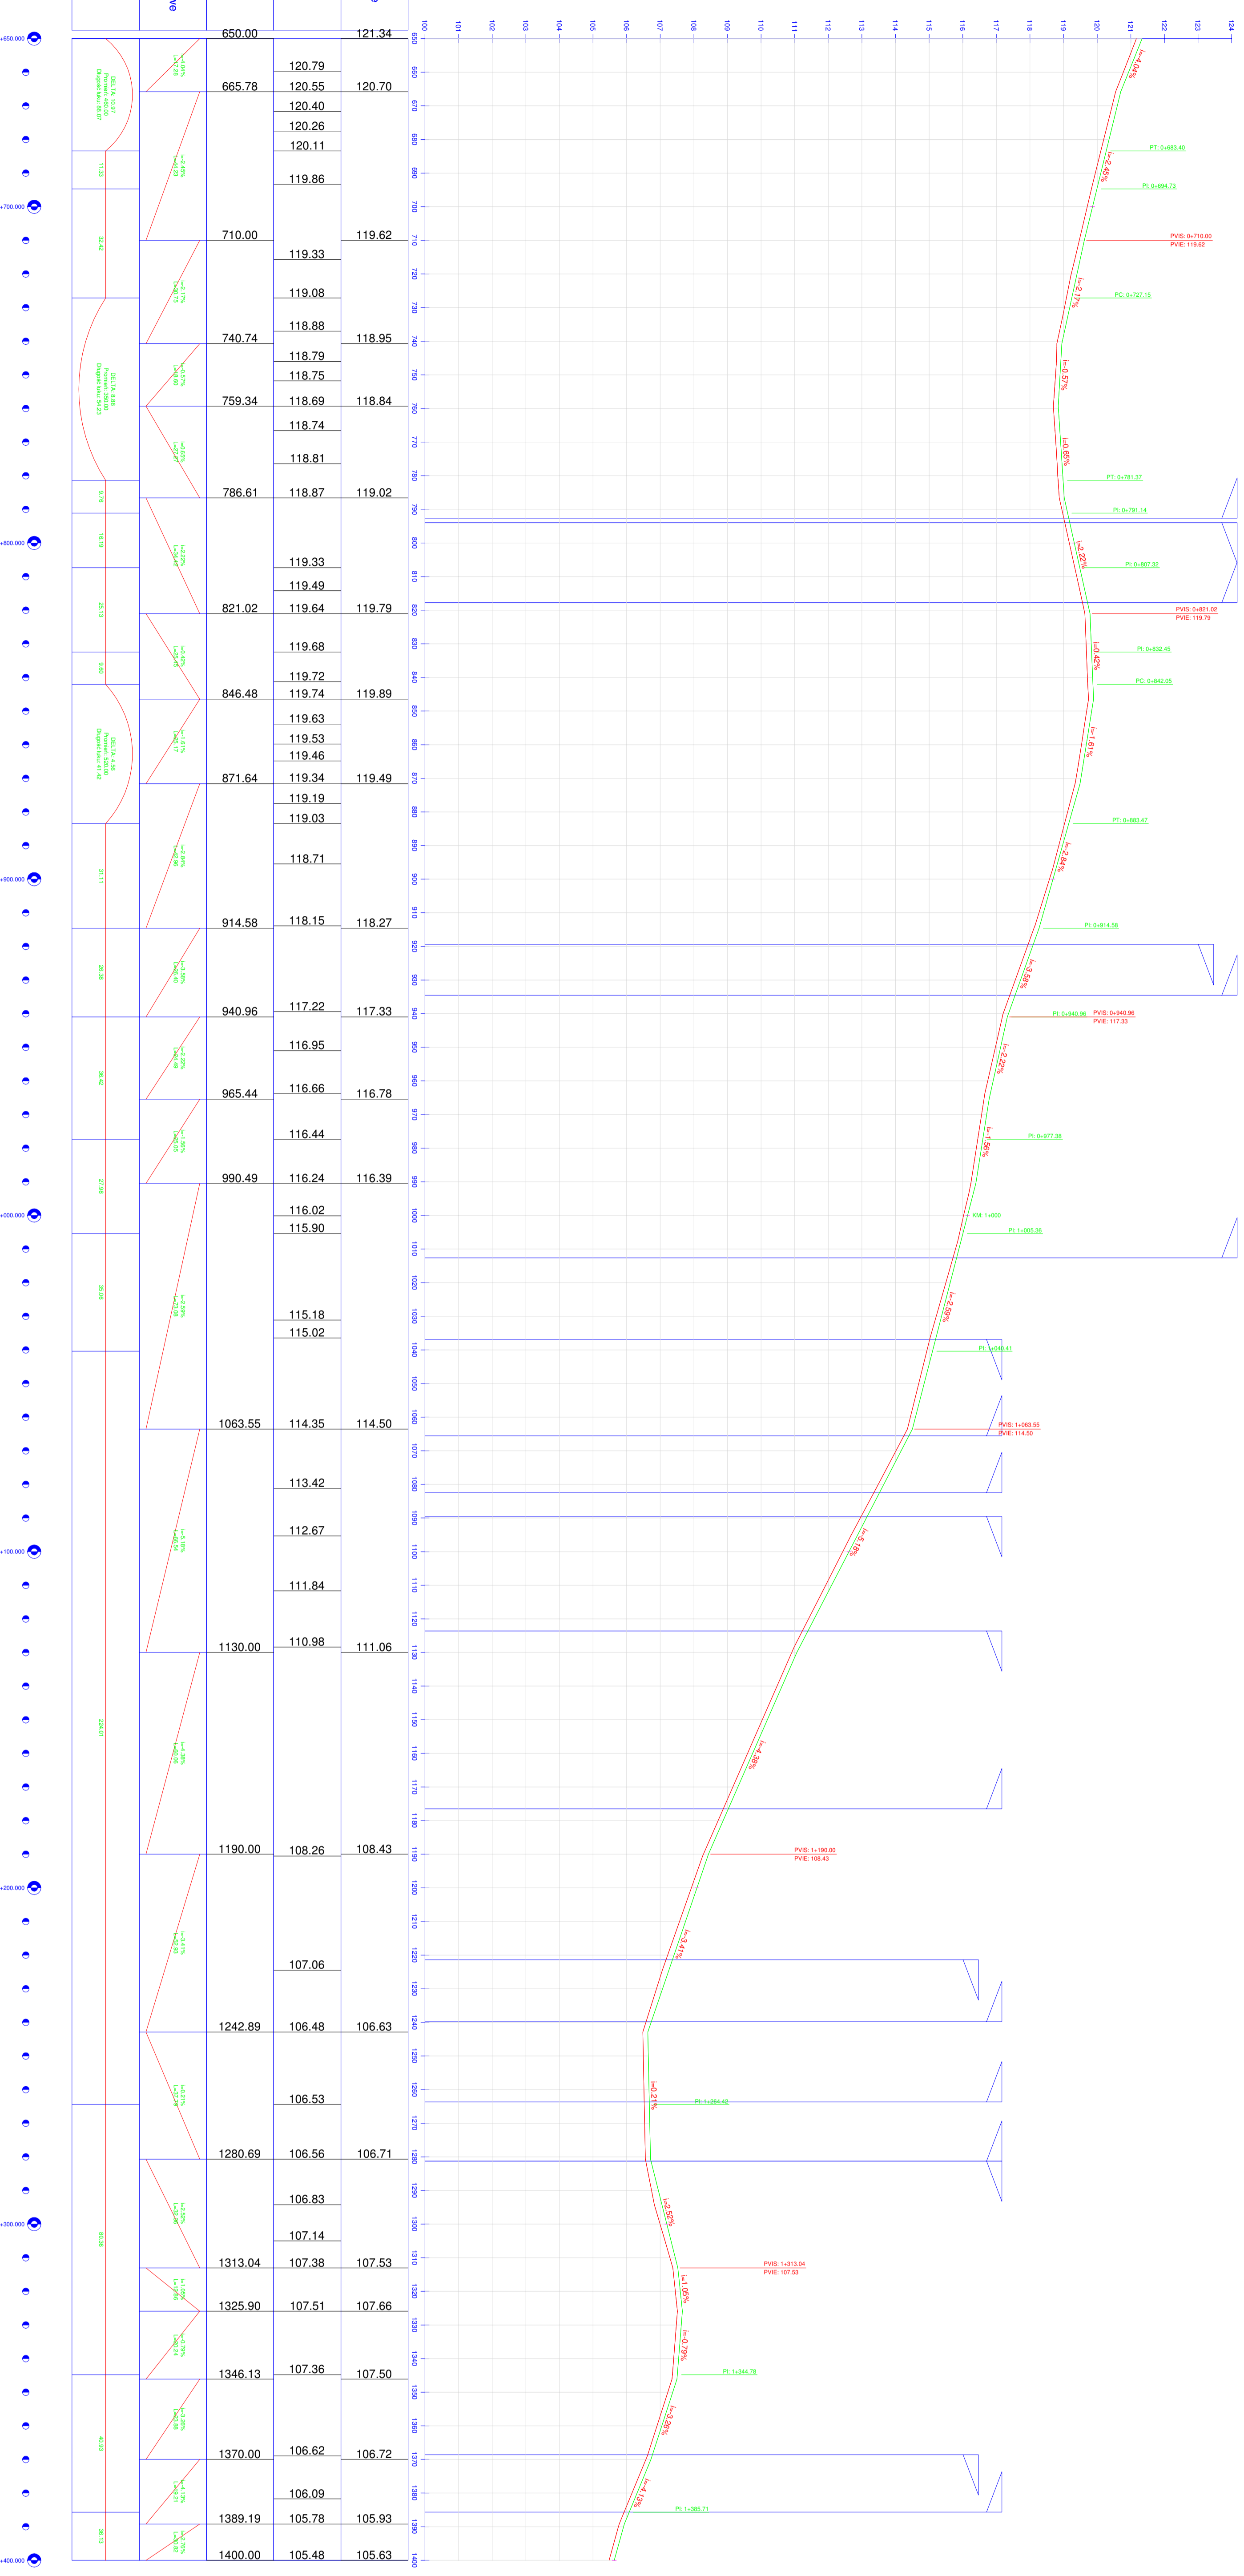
+650.000
+700.000
+800.000
+900.000
+000.000
+100.000
+200.000
+300.000
+400.000

ve

| | | |
|---|---|---|
| 650.00 | | 121.34 |
| | 120.79 | |
| 665.78 | 120.55 | 120.70 |
| | 120.40 | |
| | 120.26 | |
| | 120.11 | |
| | 119.86 | |
| 710.00 | | 119.62 |
| | 119.33 | |
| | 119.08 | |
| | 118.88 | |
| 740.74 | | 118.95 |
| | 118.79 | |
| | 118.75 | |
| 759.34 | 118.69 | 118.84 |
| | 118.74 | |
| | 118.81 | |
| 786.61 | 118.87 | 119.02 |
| | 119.33 | |
| | 119.49 | |
| 821.02 | 119.64 | 119.79 |
| | 119.68 | |
| | 119.72 | |
| 846.48 | 119.74 | 119.89 |
| | 119.63 | |
| | 119.53 | |
| | 119.46 | |
| 871.64 | 119.34 | 119.49 |
| | 119.19 | |
| | 119.03 | |
| | 118.71 | |
| 914.58 | 118.15 | 118.27 |
| 940.96 | 117.22 | 117.33 |
| | 116.95 | |
| 965.44 | 116.66 | 116.78 |
| | 116.44 | |
| 990.49 | 116.24 | 116.39 |
| | 116.02 | |
| | 115.90 | |
| | 115.18 | |
| | 115.02 | |
| 1063.55 | 114.35 | 114.50 |
| | 113.42 | |
| | 112.67 | |
| | 111.84 | |
| 1130.00 | 110.98 | 111.06 |
| 1190.00 | 108.26 | 108.43 |
| | 107.06 | |
| 1242.89 | 106.48 | 106.63 |
| | 106.53 | |
| 1280.69 | 106.56 | 106.71 |
| | 106.83 | |
| | 107.14 | |
| 1313.04 | 107.38 | 107.53 |
| 1325.90 | 107.51 | 107.66 |
| 1346.13 | 107.36 | 107.50 |
| 1370.00 | 106.62 | 106.72 |
| | 106.09 | |
| 1389.19 | 105.78 | 105.93 |
| 1400.00 | 105.48 | 105.63 |

100 101 102 103 104 105 106 107 108 109 110 111 112 113 114 115 116 117 118 119 120 121 122 123 124

650 660 670 680 690 700 710 720 730 740 750 760 770 780 790 800 810 820 830 840 850 860 870 880 890 900 910 920 930 940 950 960 970 980 990 1000 1010 1020 1030 1040 1050 1060 1070 1080 1090 1100 1110 1120 1130 1140 1150 1160 1170 1180 1190 1200 1210 1220 1230 1240 1250 1260 1270 1280 1290 1300 1310 1320 1330 1340 1350 1360 1370 1380 1390 1400

i=-4.04%
PT: 0+683.40
i=-2.45%
PI: 0+694.73
PVIS: 0+710.00
PVIE: 119.62
i=-2.17%
PC: 0+727.15
i=-0.57%
i=0.65%
PT: 0+781.27
PI: 0+791.14
i=2.22%
PI: 0+807.32
PVIS: 0+821.02
PVIE: 119.79
i=0.42%
PI: 0+832.45
PC: 0+842.05
i=-1.61%
PT: 0+883.47
i=-2.84%
PI: 0+914.58
i=-3.54%
PI: 0+940.96 PVIS: 0+940.96
PVIE: 117.33
i=-2.22%
i=-1.56%
PI: 0+977.38
KM: 1+000
PI: 1+005.36
i=-2.58%
PI: 1+040.41
PVIS: 1+063.55
PVIE: 114.50
i=-5.18%
i=-4.96%
PVIS: 1+190.00
PVIE: 108.43
i=-3.41%
i=0.21%
PI: 1+265.43
i=2.52%
PVIS: 1+313.04
PVIE: 107.53
i=1.05%
i=-0.79%
PI: 1+344.78
i=-3.26%
i=-4.13%
PI: 1+385.71